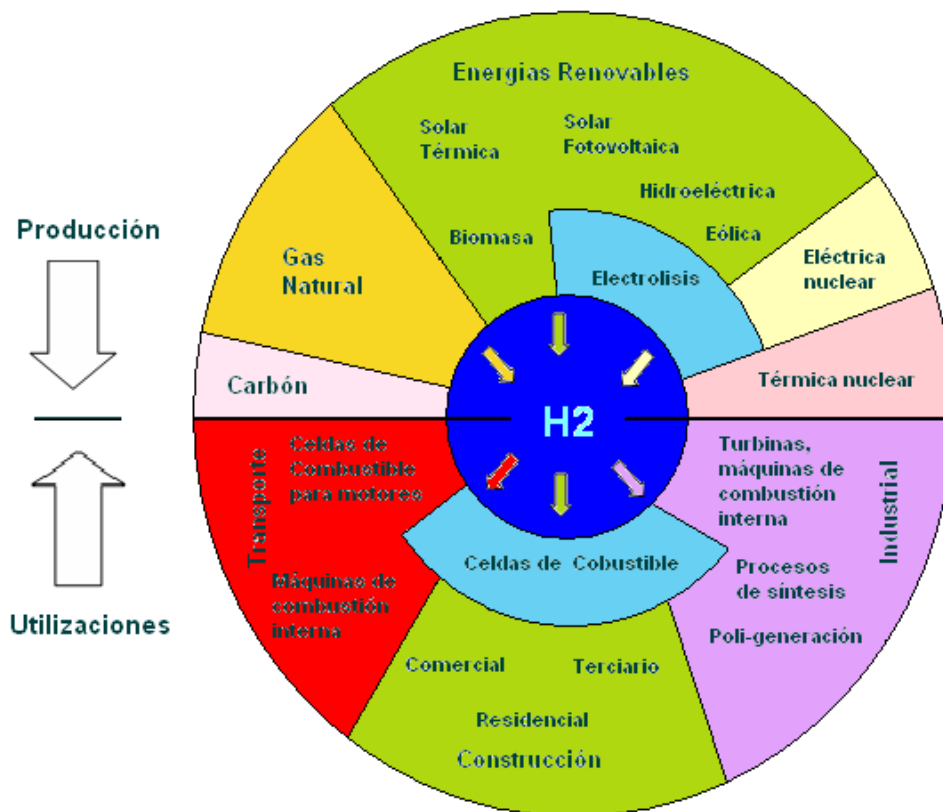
Producción

Utilizaciones

Energias Renovables

Solar Térmica

Solar Fotovoltaica

Hidroeléctrica

Eólica

Biomasa

Electrolisis

Gas Natural

Eléctrica nuclear

Carbón

Térmica nuclear

H2

Transporte

Celdas de Combustible para motores

Máquinas de combustión interna

Turbinas, máquinas de combustión interna

Industrial

Celdas de Cobustible

Procesos de síntesis

Poli-generación

Comercial

Terciario

Residencial

Construcción